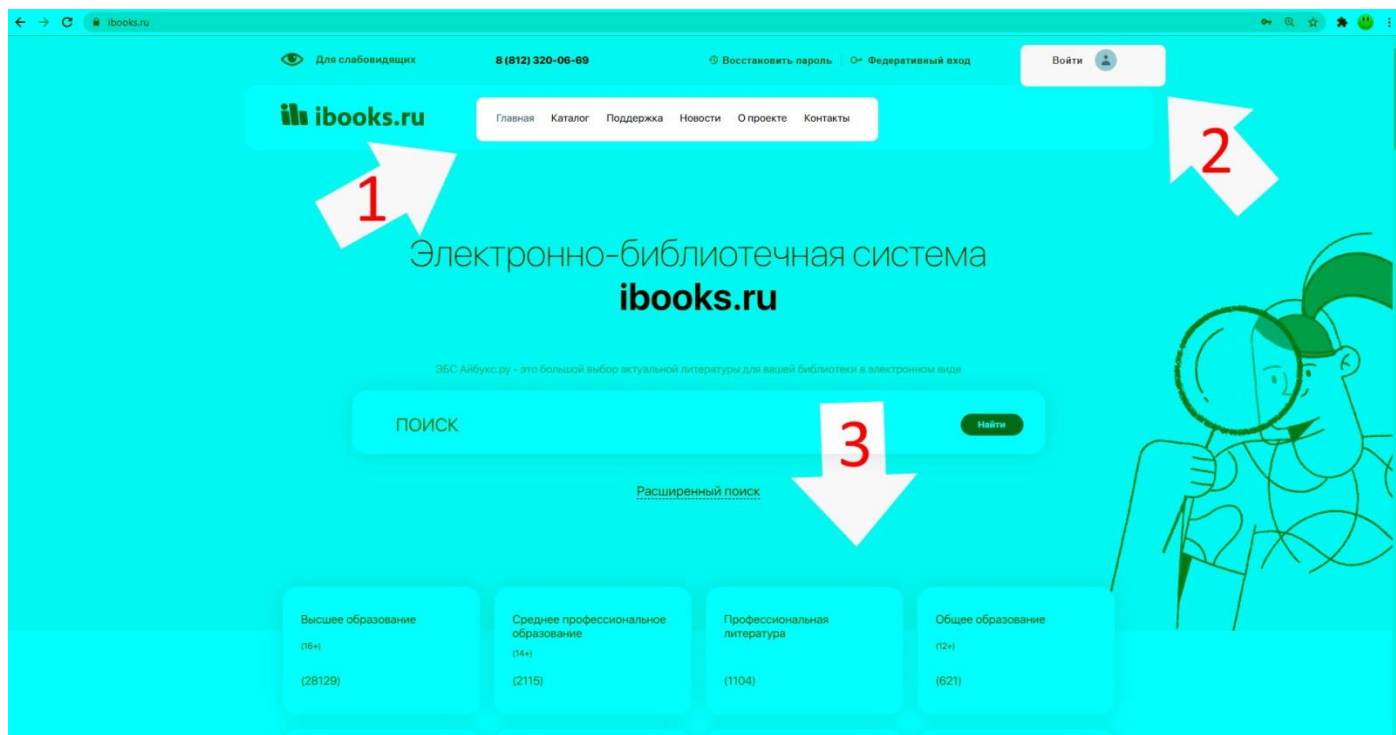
ibooks.ru

Для слабовидящих
8 (812) 320-06-69
Восстановить пароль
Федеративный вход
Войти

ibooks.ru
Главная Каталог Поддержка Новости О проекте Контакты

1

2

Электронно-библиотечная система
ibooks.ru

ЭБС Айбукс.ру - это большой выбор актуальной литературы для вашей библиотеки в электронном виде

ПОИСК
Найти

3

Расширенный поиск

Высшее образование
(16+)
(28129)

Среднее профессиональное образование
(14+)
(2115)

Профессиональная литература
(1104)

Общее образование
(12+)
(621)